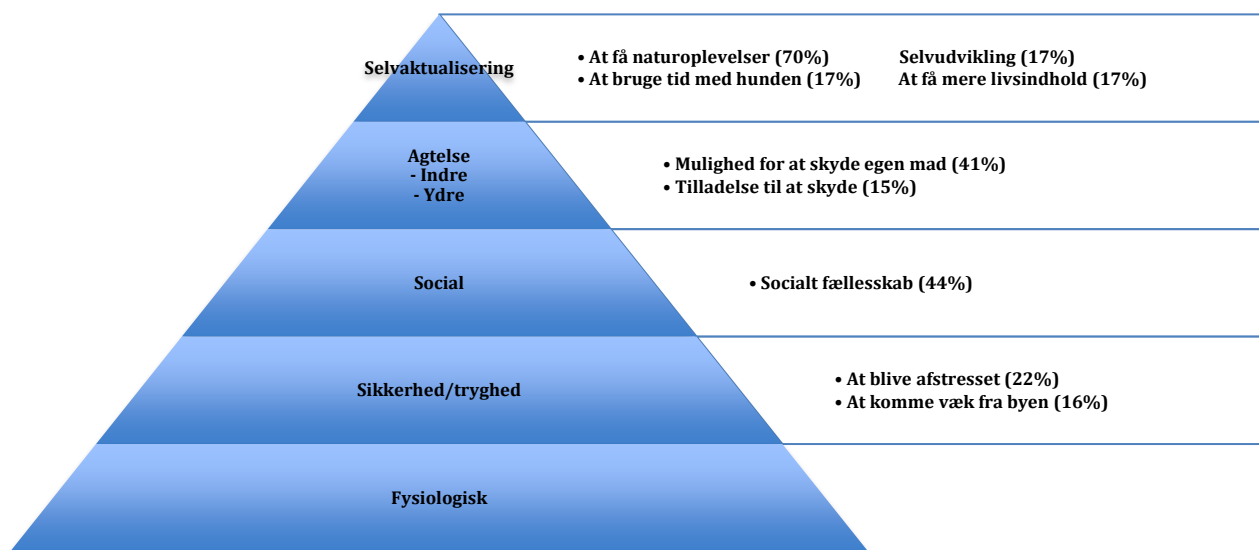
Selvaktualisering

• At få naturoplevelser (70%)
• At bruge tid med hunden (17%)

Selvudvikling (17%)
At få mere livsindhold (17%)

Agtelse
- Indre
- Ydre

• Mulighed for at skyde egen mad (41%)
• Tilladelse til at skyde (15%)

Social

• Socialt fællesskab (44%)

Sikkerhed/tryghed

• At blive afstresset (22%)
• At komme væk fra byen (16%)

Fysiologisk